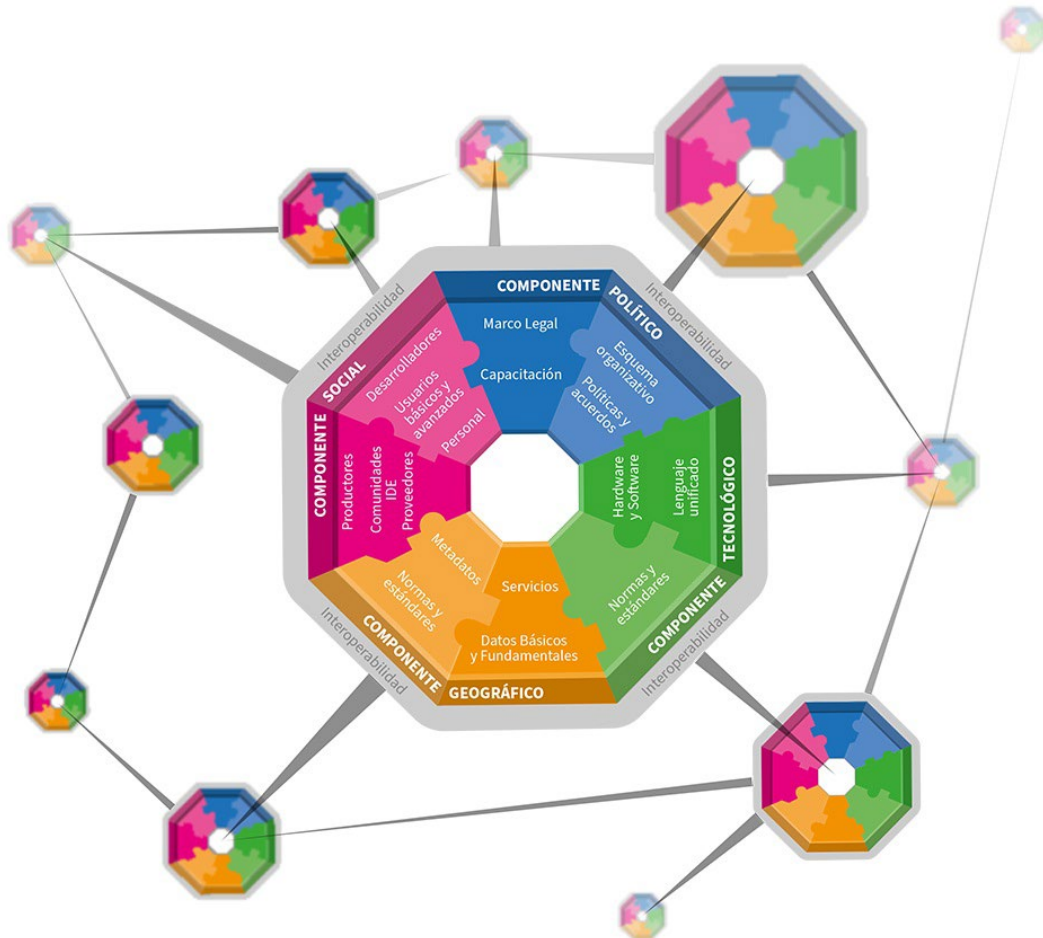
COMPONENTE POLÍTICO

Marco Legal

Capacitación

Esquema organizativo

Políticas y acuerdos

Interoperabilidad

COMPONENTE TECNOLÓGICO

Hardware y Software

Lenguaje unificado

Normas y estándares

Interoperabilidad

COMPONENTE GEOGRÁFICO

Servicios

Datos Básicos y Fundamentales

Metadatos

Normas y estándares

Interoperabilidad

COMPONENTE SOCIAL

Desarrolladores

Usuarios básicos y avanzados

Personal

Productores

Comunidades IDE

Proveedores

Interoperabilidad